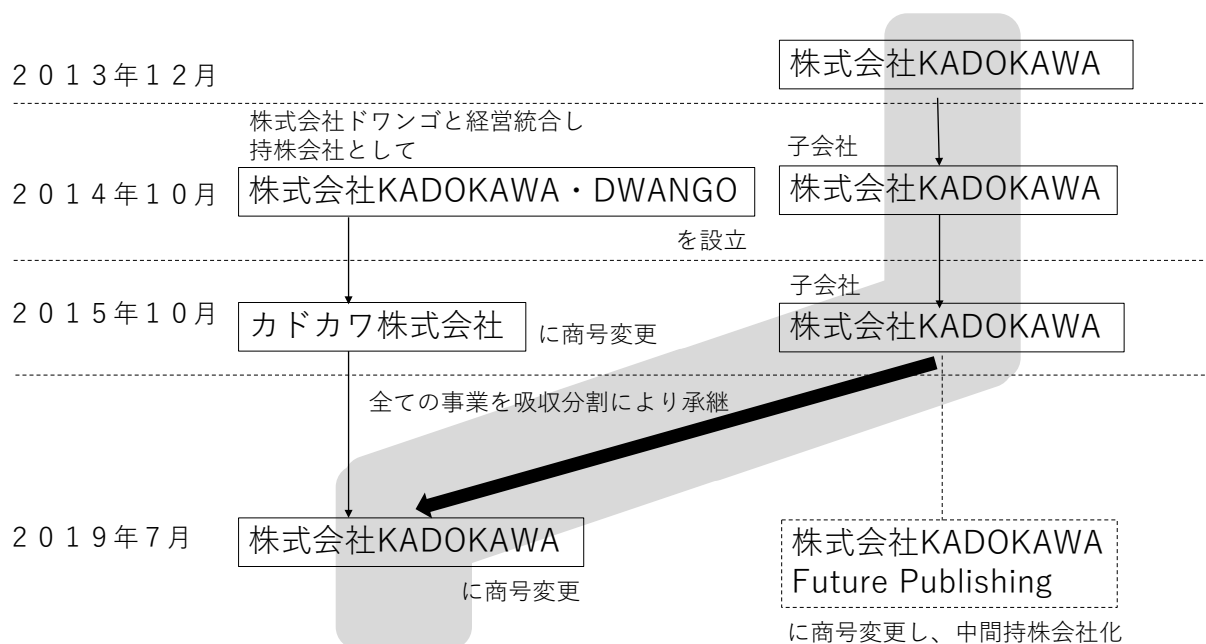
２０１３年１２月

株式会社KADOKAWA

株式会社ドワンゴと経営統合し
持株会社として

子会社

２０１４年１０月

株式会社KADOKAWA・DWANGO

株式会社KADOKAWA

を設立

子会社

２０１５年１０月

カドカワ株式会社

に商号変更

株式会社KADOKAWA

全ての事業を吸収分割により承継

２０１９年7月

株式会社KADOKAWA

に商号変更

株式会社KADOKAWA Future Publishing

に商号変更し、中間持株会社化